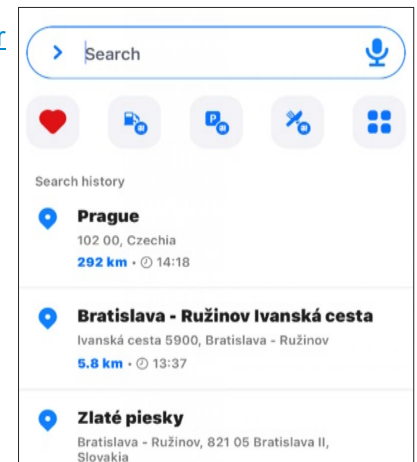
Search

Search history

Prague
102 00, Czechia
292 km • 14:18

Bratislava - Ružinov Ivanská cesta
Ivanská cesta 5900, Bratislava - Ružinov
5.8 km • 13:37

Zlaté piesky
Bratislava - Ružinov, 821 05 Bratislava II, Slovakia